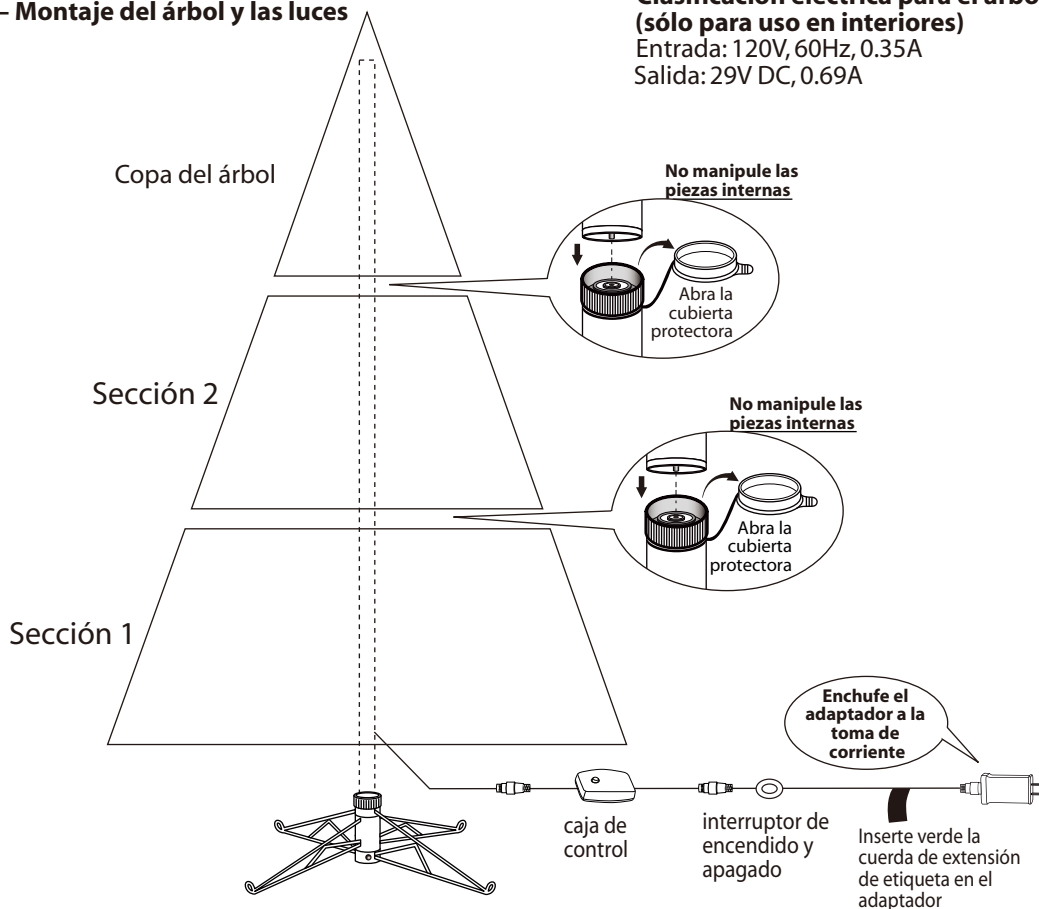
– Montaje del árbol y las luces

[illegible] (sólo para uso en interiores)
Entrada: 120V, 60Hz, 0.35A
Salida: 29V DC, 0.69A

Copa del árbol

No manipule las piezas internas

Abra la cubierta protectora

Sección 2

No manipule las piezas internas

Abra la cubierta protectora

Sección 1

Enchufe el adaptador a la toma de corriente

caja de control

interruptor de encendido y apagado

Inserte verde la cuerda de extensión de etiqueta en el adaptador